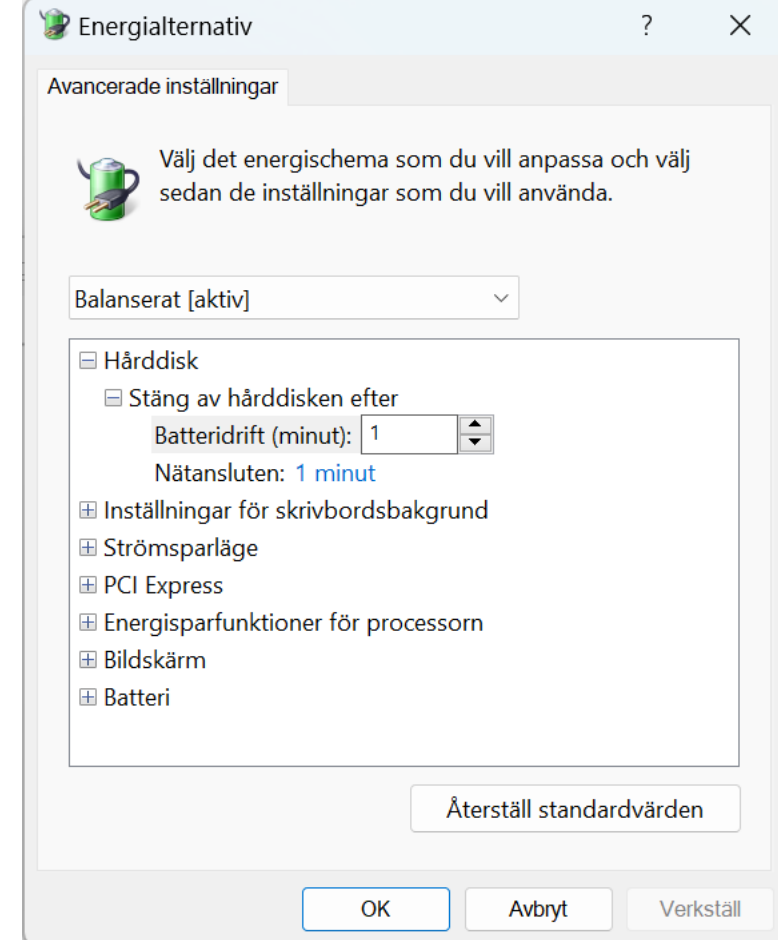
Energialternativ ? ×

Avancerade inställningar

Välj det energischema som du vill anpassa och välj sedan de inställningar som du vill använda.

Balanserat [aktiv]

⊟ Hårddisk
⊟ Stäng av hårddisken efter
Batteridrift (minut): 1
Nätansluten: 1 minut
⊞ Inställningar för skrivbordsbakgrund
⊞ Strömsparläge
⊞ PCI Express
⊞ Energisparfunktioner för processorn
⊞ Bildskärm
⊞ Batteri

Återställ standardvärden

OK Avbryt Verkställ